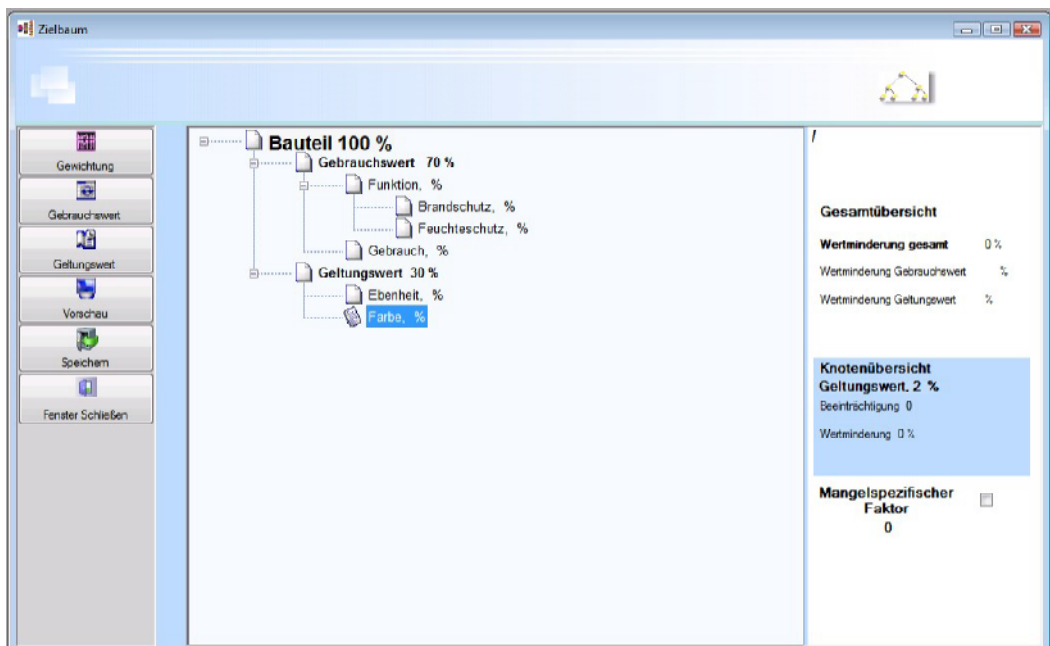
Zielbaum

Gewichtung
Gebrauchswert
Geltungswert
Vorschau
Speichern
Fenster Schließen

Bauteil 100 %
Gebrauchswert 70 %
Funktion, %
Brandschutz, %
Feuchteschutz, %
Gebrauch, %
Geltungswert 30 %
Ebenheit, %
Farbe, %

Gesamtübersicht
Wertminderung gesamt 0 %
Wertminderung Gebrauchswert %
Wertminderung Geltungewert %

Knotenübersicht
Geltungswert, 2 %
Beeinträchtigung 0
Wertminderung 0 %

Mangelspezifischer Faktor
0